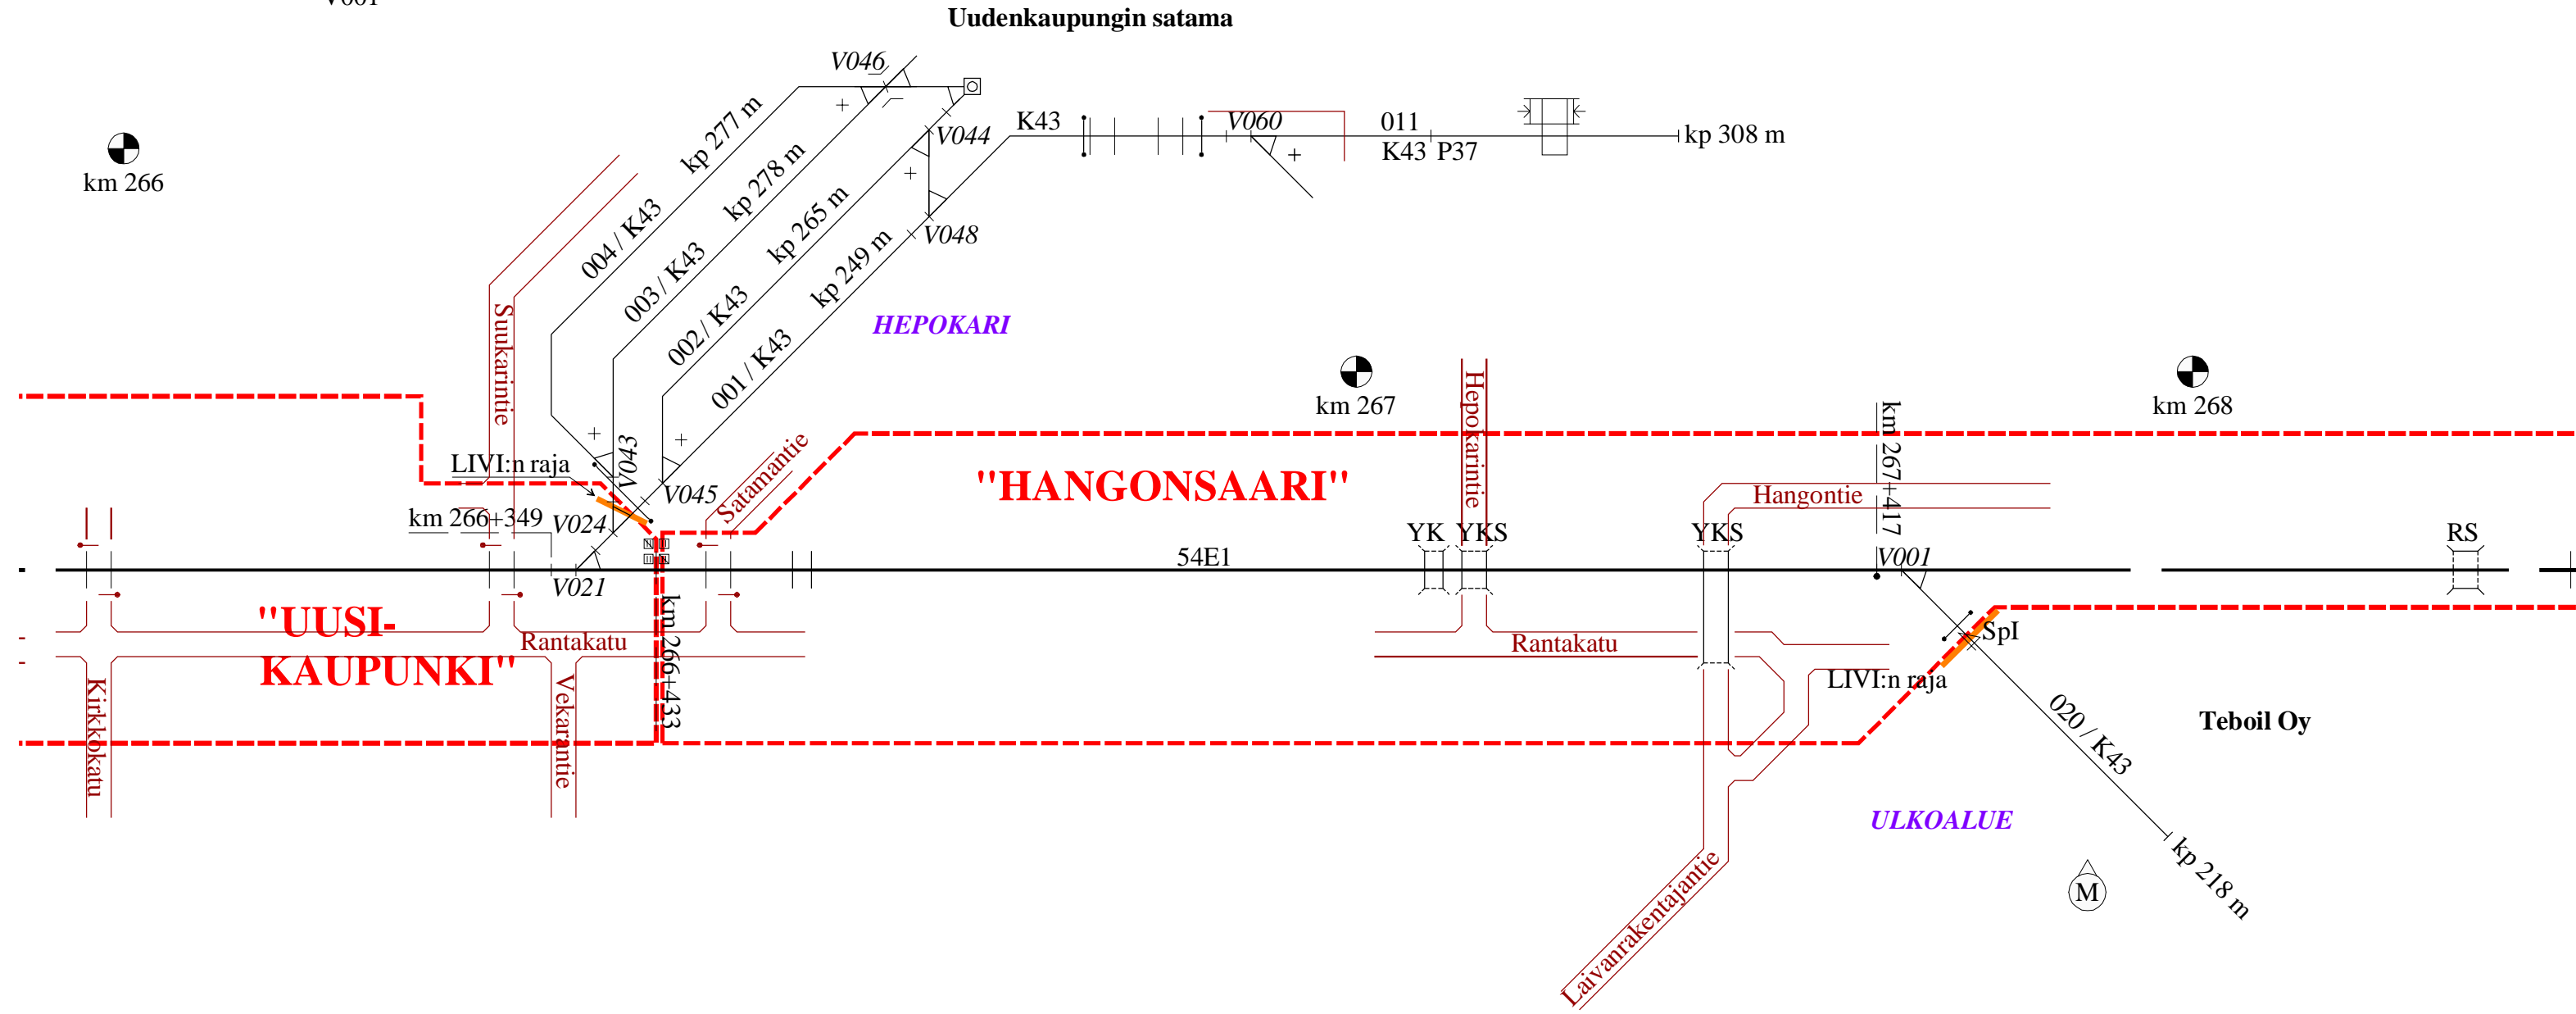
V001

Uudenkaupungin satama

V046

km 266

kp 277 m

kp 278 m

004 / K43

003 / K43

kp 265 m

002 / K43

kp 249 m

001 / K43

V044

V048

K43

V060

011

K43 P37

kp 308 m

Suukarintie

HEPOKARI

km 267

Hepokarintie

km 268

LIVI:n raja

V043

V045

Satamantie

"HANGONSAARI"

Hangontie

km 267+417

km 266+349

V024

V021

54E1

YK

YKS

YKS

V001

RS

"UUSI-KAUPUNKI"

Rantakatu

km 266+433

Rantakatu

SpI

LIVI:n raja

020 / K43

Teboil Oy

Kirkkokatu

Vekarantie

ULKOALUE

Laivanrakentajantie

M

kp 218 m